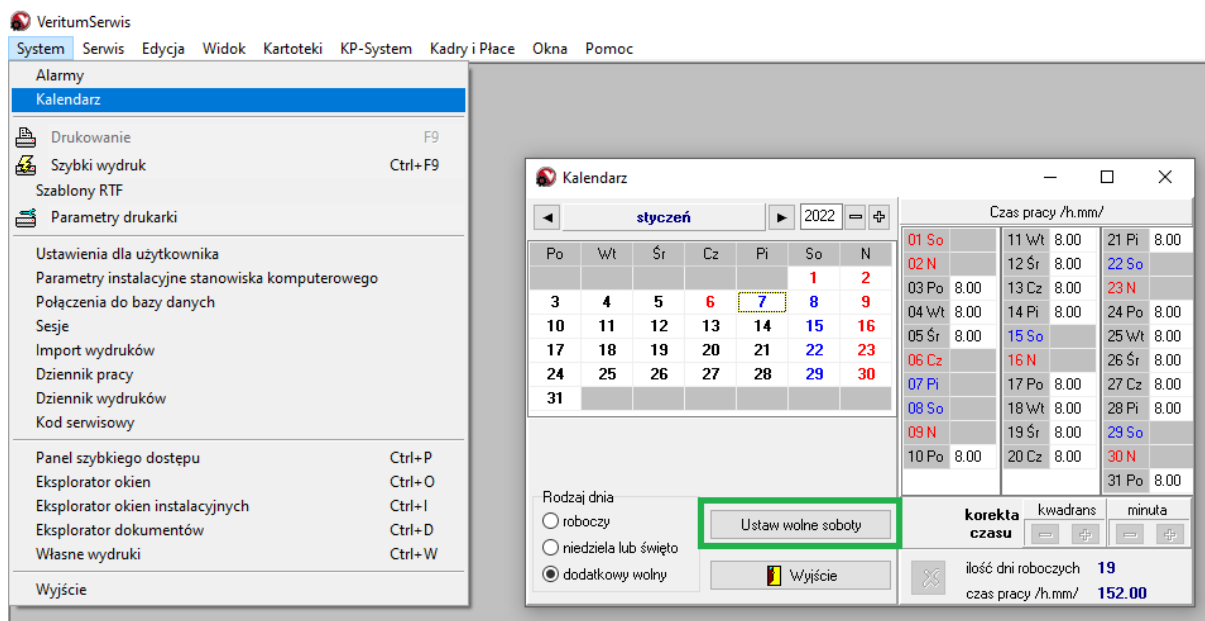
VeritumSerwis

System Serwis Edycja Widok Kartoteki KP-System Kadry i Płace Okna Pomoc

Alarmy
Kalendarz
Drukowanie F9
Szybki wydruk Ctrl+F9
Szablony RTF
Parametry drukarki
Ustawienia dla użytkownika
Parametry instalacyjne stanowiska komputerowego
Połączenia do bazy danych
Sesje
Import wydruków
Dziennik pracy
Dziennik wydruków
Kod serwisowy
Panel szybkiego dostępu Ctrl+P
Eksplorator okien Ctrl+O
Eksplorator okien instalacyjnych Ctrl+I
Eksplorator dokumentów Ctrl+D
Własne wydruki Ctrl+W
Wyjście

Kalendarz

◄ styczeń ► 2022

| Po | Wt | Śr | Cz | Pi | So | N |
|---|---|---|---|---|---|---|
| | | | | | 1 | 2 |
| 3 | 4 | 5 | 6 | 7 | 8 | 9 |
| 10 | 11 | 12 | 13 | 14 | 15 | 16 |
| 17 | 18 | 19 | 20 | 21 | 22 | 23 |
| 24 | 25 | 26 | 27 | 28 | 29 | 30 |
| 31 | | | | | | |

Czas pracy /h.mm/

| | | | | | |
|---|---|---|---|---|---|
| 01 So | | 11 Wt | 8.00 | 21 Pi | 8.00 |
| 02 N | | 12 Śr | 8.00 | 22 So | |
| 03 Po | 8.00 | 13 Cz | 8.00 | 23 N | |
| 04 Wt | 8.00 | 14 Pi | 8.00 | 24 Po | 8.00 |
| 05 Śr | 8.00 | 15 So | | 25 Wt | 8.00 |
| 06 Cz | | 16 N | | 26 Śr | 8.00 |
| 07 Pi | | 17 Po | 8.00 | 27 Cz | 8.00 |
| 08 So | | 18 Wt | 8.00 | 28 Pi | 8.00 |
| 09 N | | 19 Śr | 8.00 | 29 So | |
| 10 Po | 8.00 | 20 Cz | 8.00 | 30 N | |
| | | | | 31 Po | 8.00 |

Rodzaj dnia
roboczy
niedziela lub święto
dodatkowy wolny

Ustaw wolne soboty
Wyjście

korekta czasu kwadrans minuta

ilość dni roboczych 19
czas pracy /h.mm/ 152.00